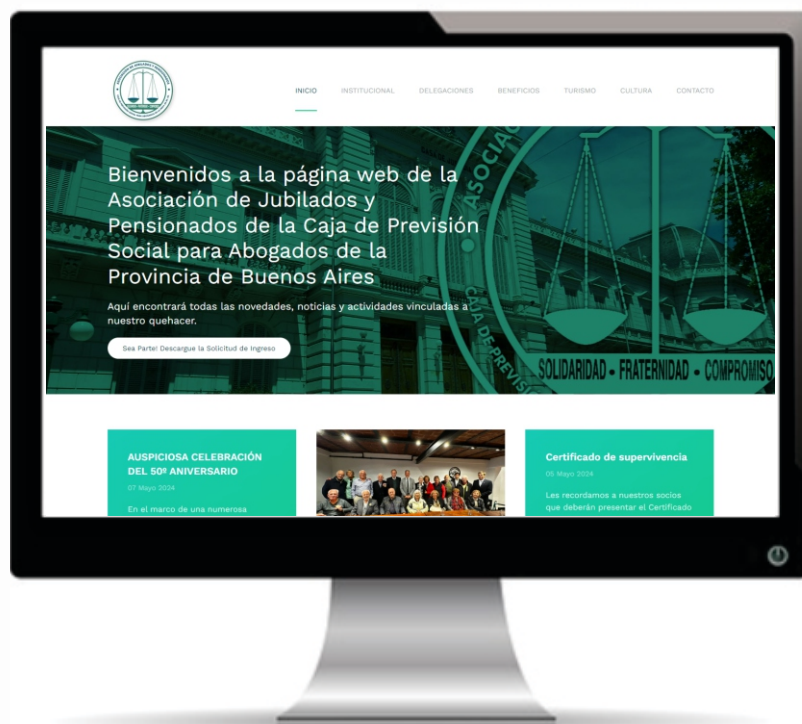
INICIO INSTITUCIONAL DELEGACIONES BENEFICIOS TURISMO CULTURA CONTACTO

Bienvenidos a la página web de la Asociación de Jubilados y Pensionados de la Caja de Previsión Social para Abogados de la Provincia de Buenos Aires

Aquí encontrará todas las novedades, noticias y actividades vinculadas a nuestro quehacer.

Sea Parte! Descargue la Solicitud de Ingreso

SOLIDARIDAD - FRATERNIDAD - COMPROMISO

AUSPICIOSA CELEBRACIÓN DEL 50º ANIVERSARIO

07 Mayo 2024

En el marco de una numerosa

Certificado de supervivencia

06 Mayo 2024

Les recordamos a nuestros socios que deberán presentar el Certificado